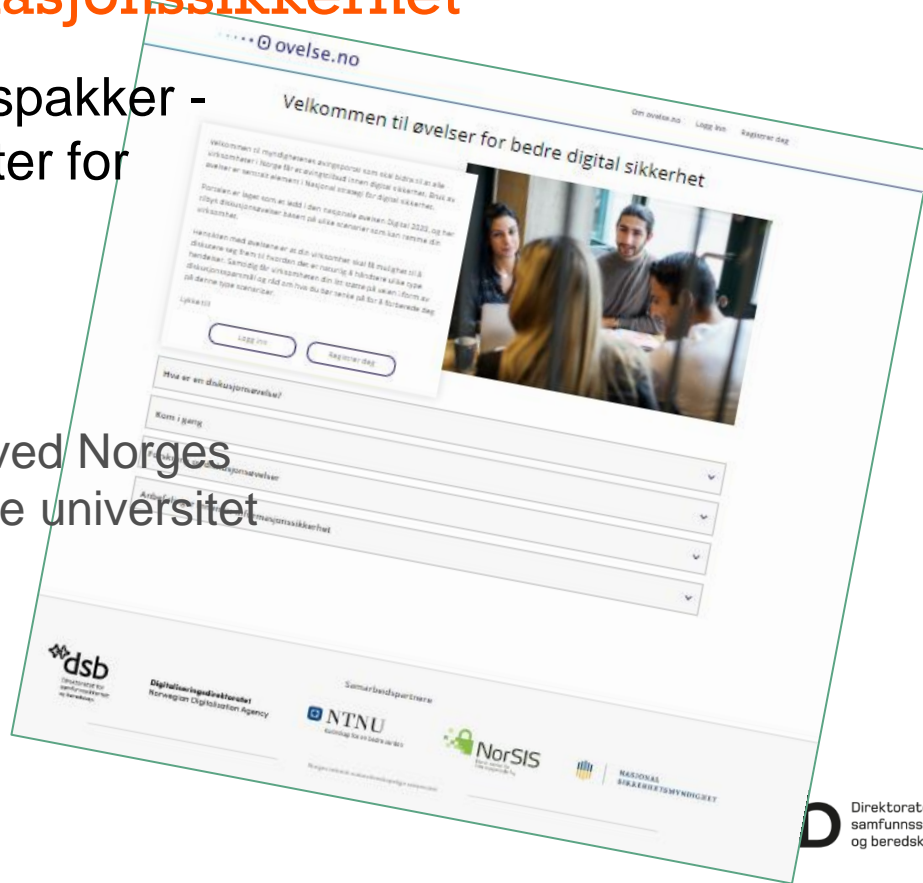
asjonssikkerhet

spakker -
ter for

ved Norges
e universitet

ovelse.no

Om ovelse.no Logg inn Registrer deg

Velkommen til øvelser for bedre digital sikkerhet

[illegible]

Logg inn Registrer deg

Hva er en diskusjonsøvelse?

Kom i gang

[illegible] diskusjonsøvelser

Anbefalinger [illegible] informasjonssikkerhet

dsb
Direktoratet for samfunnssikkerhet og beredskap

Digitaliseringsdirektoratet
Norwegian Digitalisation Agency

Samarbeidspartnere

NTNU

NorSIS

NASJONAL SIKKERHETSMYNDIGHET

Direktorat
samfunnss
og beredsk